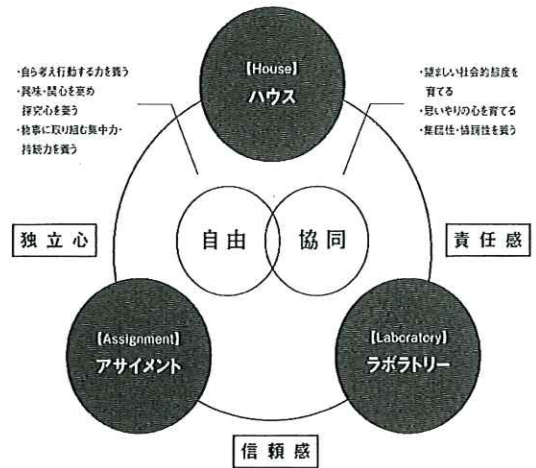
【House】
ハウス

・自ら考え行動する力を養う
・興味・関心を高め探究心を養う
・物事に取り組む集中力・持続力を養う

・望ましい社会的態度を育てる
・思いやりの心を育てる
・集団性・協調性を養う

独立心

自由

協同

責任感

【Assignment】
アサイメント

【Laboratory】
ラボラトリー

信頼感